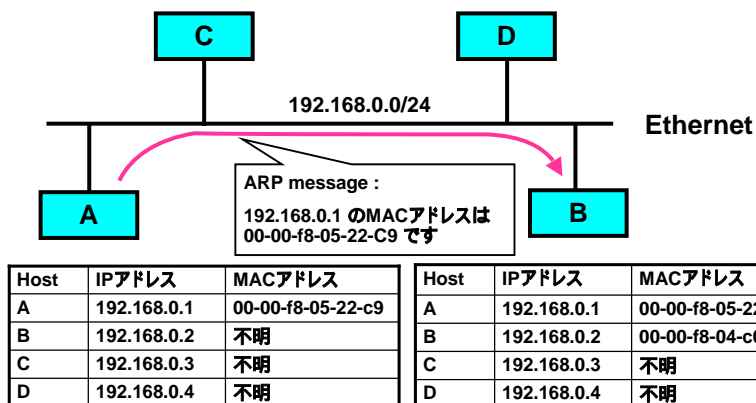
C

D

192.168.0.0/24

Ethernet

ARP message :

192.168.0.1 のMACアドレスは 00-00-f8-05-22-C9 です

A

B

| Host | IPアドレス | MACアドレス |
|---|---|---|
| A | 192.168.0.1 | 00-00-f8-05-22-c9 |
| B | 192.168.0.2 | 不明 |
| C | 192.168.0.3 | 不明 |
| D | 192.168.0.4 | 不明 |

| Host | IPアドレス | MACアドレス |
|---|---|---|
| A | 192.168.0.1 | 00-00-f8-05-2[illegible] |
| B | 192.168.0.2 | 00-00-f8-04-c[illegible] |
| C | 192.168.0.3 | 不明 |
| D | 192.168.0.4 | 不明 |